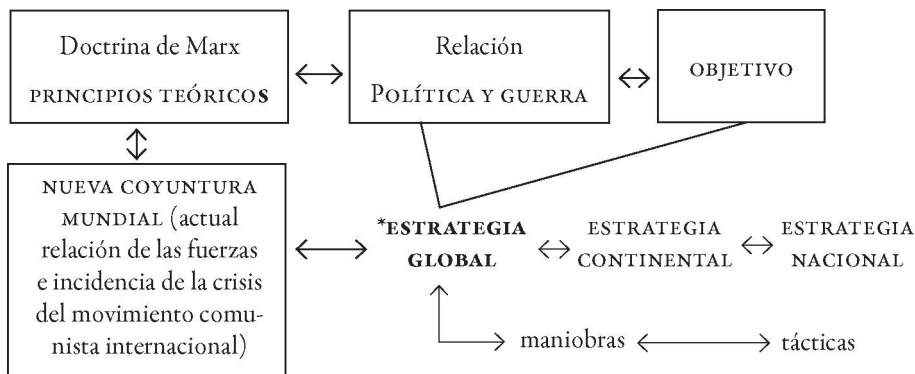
Doctrina de Marx
PRINCIPIOS TEÓRICOS

Relación
POLÍTICA Y GUERRA

OBJETIVO

NUEVA COYUNTURA MUNDIAL (actual relación de las fuerzas e incidencia de la crisis del movimiento comunista internacional)

*ESTRATEGIA GLOBAL

ESTRATEGIA CONTINENTAL

ESTRATEGIA NACIONAL

maniobras

tácticas